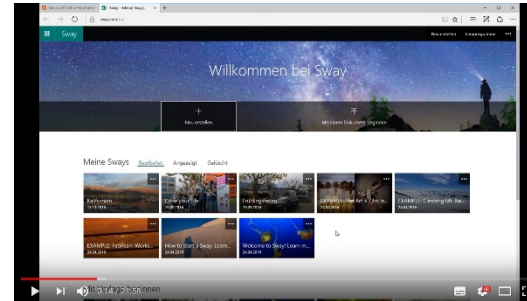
Sway - Meine Sways

Sway

Willkommen bei Sway

Neu erstellen

Mit einem Dokument beginnen

Meine Sways Bearbeitet Angezeigt Gelöscht

Kalkonen

Library of ...

Frühling Heimat

EXAMPLE: ... Art in ... the ...

EXAMPLE: Climbing Mt. Ra...

EXAMPLE: ... Works...

How to Start a Sway: Learn ...

Welcome to Sway! Learn m...

0:14 / 2:58

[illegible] ...nnen